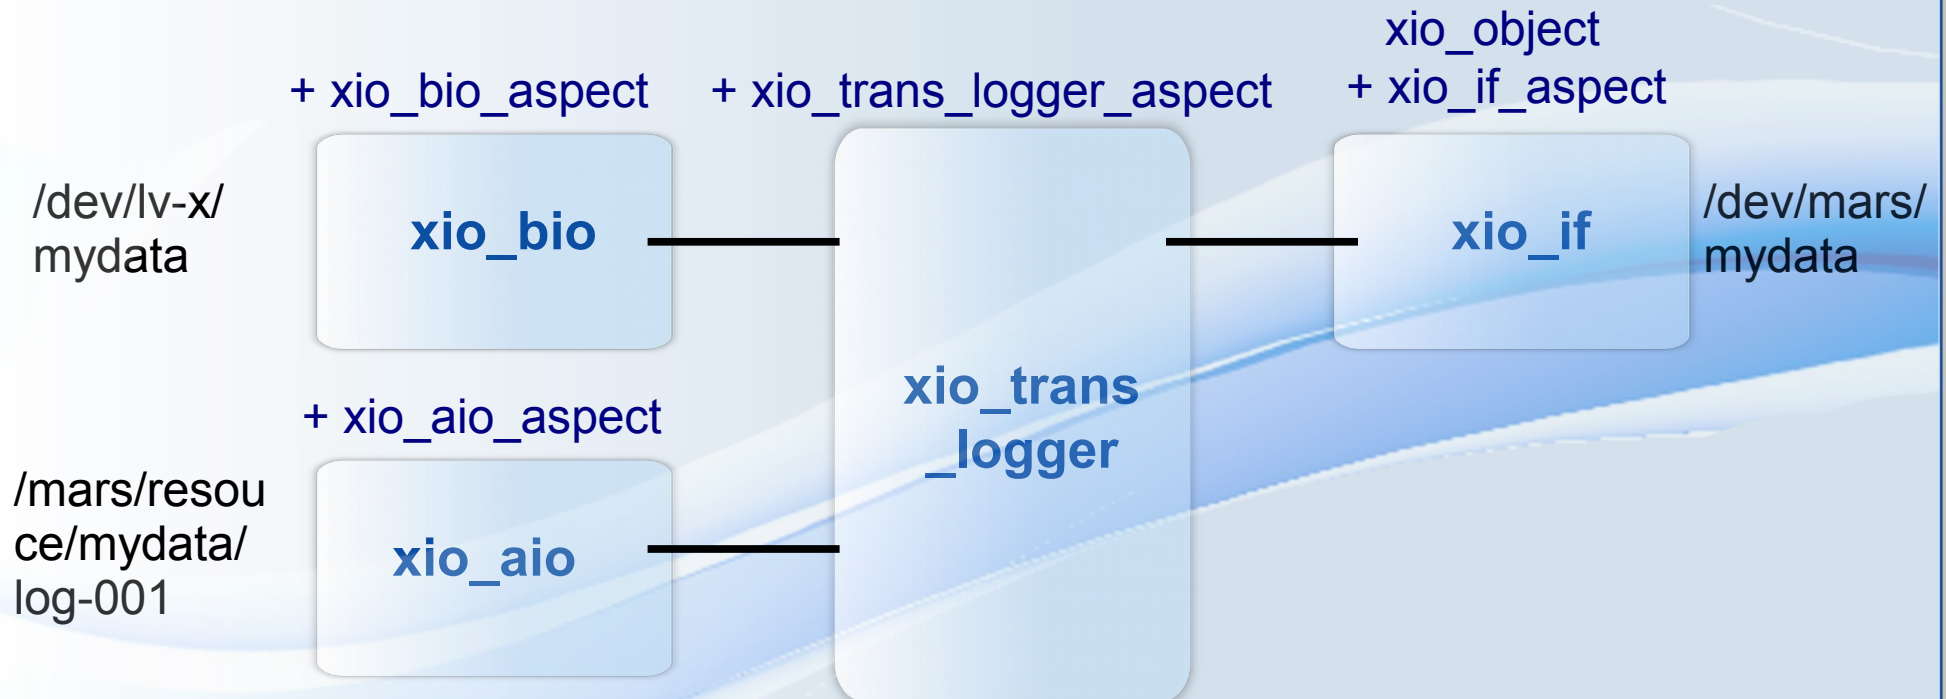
xio_object

+ xio_bio_aspect

+ xio_trans_logger_aspect

+ xio_if_aspect

/dev/lv-x/
mydata

xio_bio

xio_if

/dev/mars/
mydata

xio_trans
_logger

+ xio_aio_aspect

/mars/resou
ce/mydata/
log-001

xio_aio